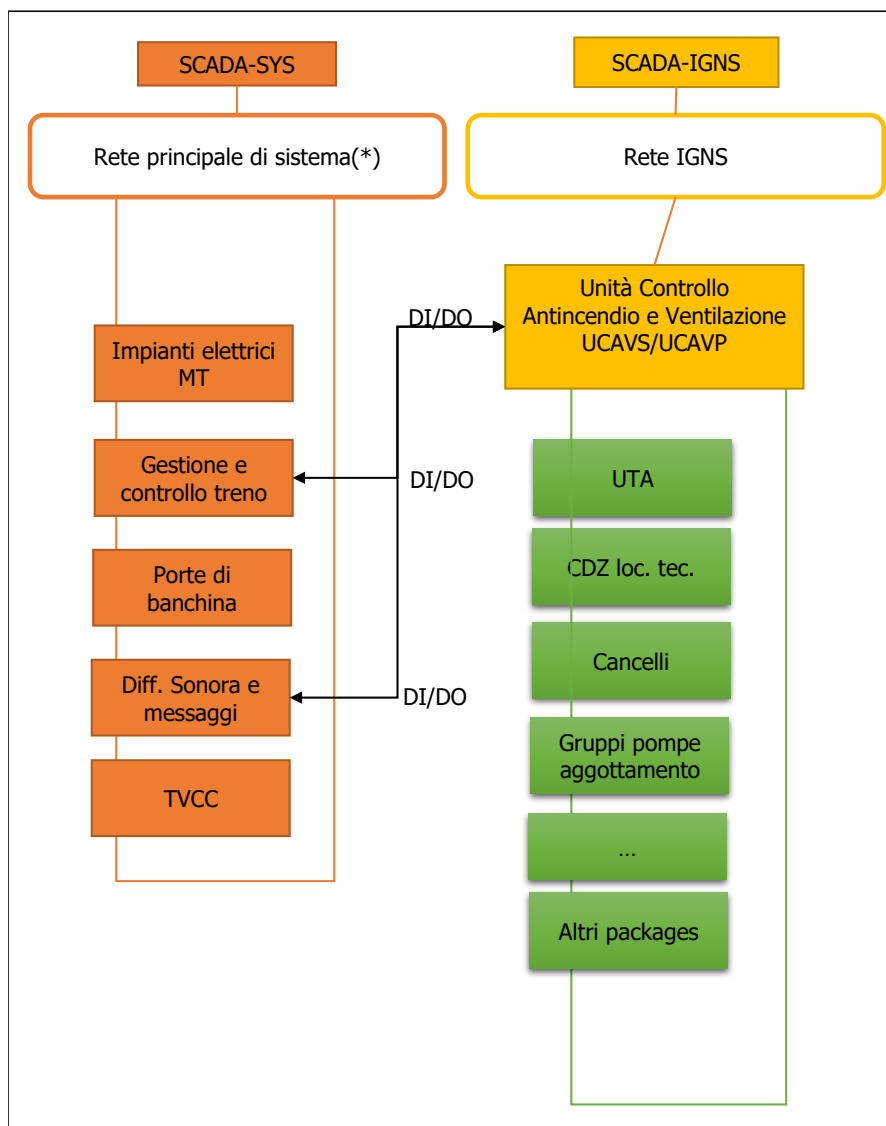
SCADA-SYS

Rete principale di sistema(*)

Impianti elettrici MT

Gestione e controllo treno

Porte di banchina

Diff. Sonora e messaggi

TVCC

SCADA-IGNS

Rete IGNS

DI/DO

Unità Controllo Antincendio e Ventilazione UCAVS/UCAVP

DI/DO

DI/DO

UTA

CDZ loc. tec.

Cancelli

Gruppi pompe aggottamento

...

Altri packages